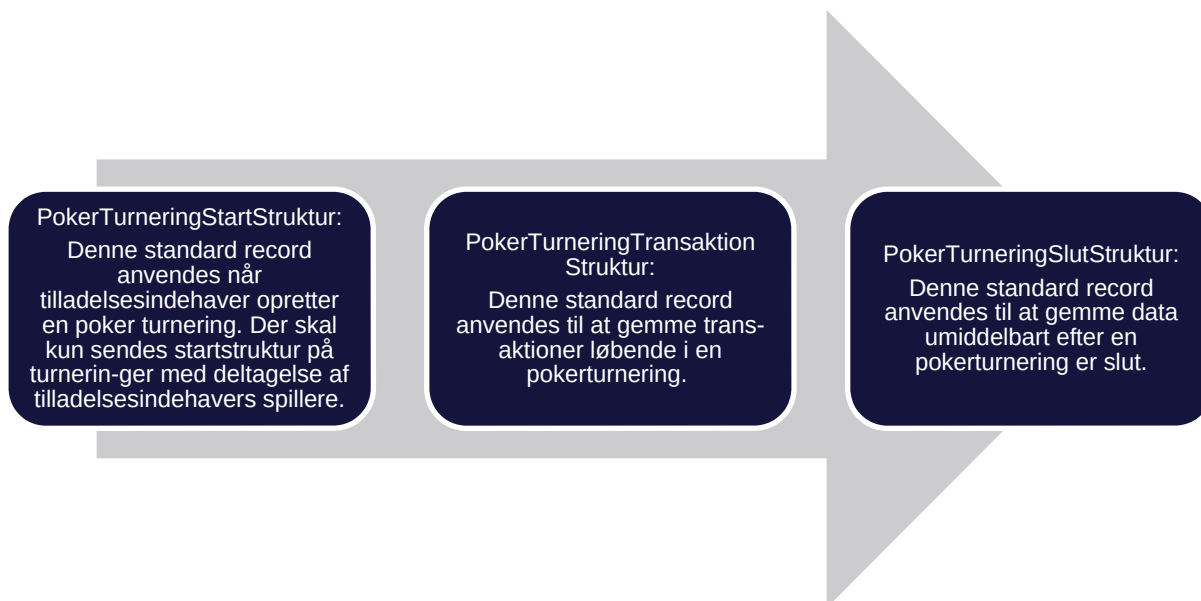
PokerTurneringStartStruktur:

Denne standard record anvendes når tilladelsesindehaver opretter en poker turnering. Der skal kun sendes startstruktur på turnerin-ger med deltagelse af tilladelsesindehavers spillere.

PokerTurneringTransaktion Struktur:

Denne standard record anvendes til at gemme transaktioner løbende i en pokerturnering.

PokerTurneringSlutStruktur:

Denne standard record anvendes til at gemme data umiddelbart efter en pokerturnering er slut.